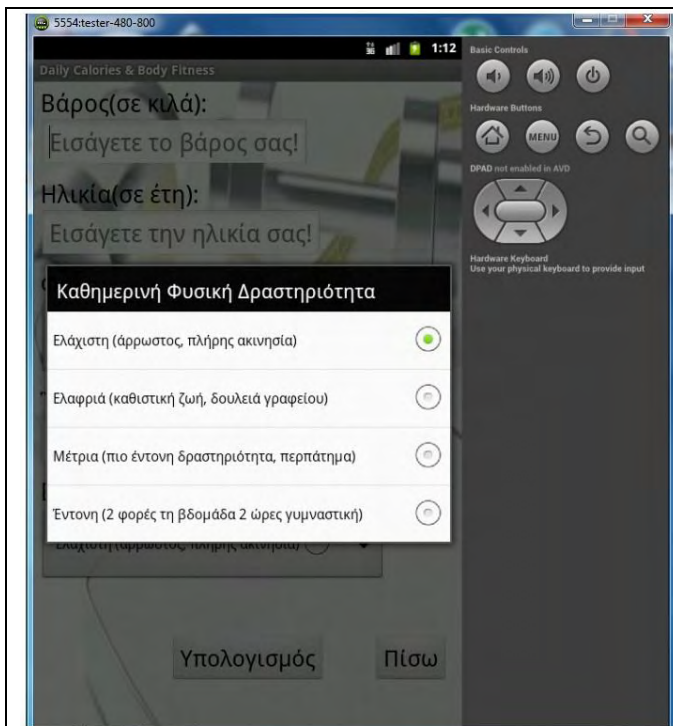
5554:tester-480-800

1:12

Daily Calories & Body Fitness

Βάρος(σε κιλά):

Εισάγετε το βάρος σας!

Ηλικία(σε έτη):

Εισάγετε την ηλικία σας!

Καθημερινή Φυσική Δραστηριότητα

Ελάχιστη (άρρωστος, πλήρης ακινησία)

Ελαφριά (καθιστική ζωή, δουλειά γραφείου)

Μέτρια (πιο έντονη δραστηριότητα, περπάτημα)

Έντονη (2 φορές τη βδομάδα 2 ώρες γυμναστική)

Ελάχιστη (άρρωστος, πλήρης ακινησία)

Υπολογισμός

Πίσω

Basic Controls

Hardware Buttons

MENU

DPAD not enabled in AVD

Hardware Keyboard
Use your physical keyboard to provide input